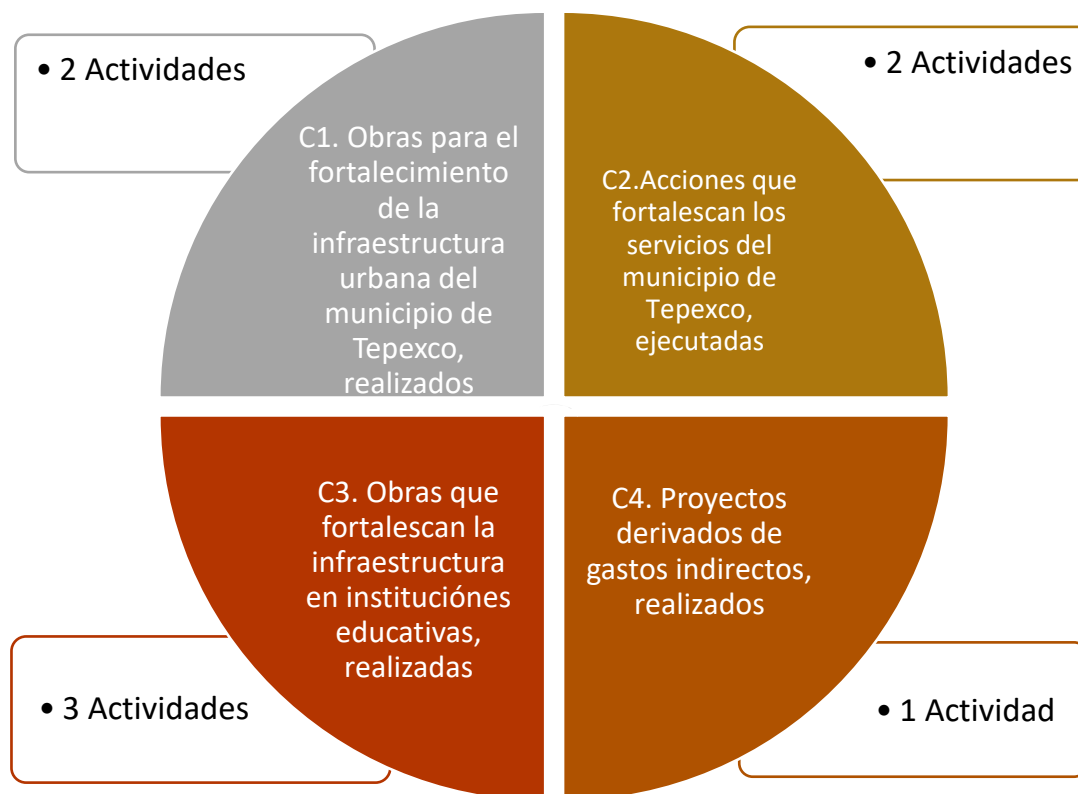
• 2 Actividades

C1. Obras para el fortalecimiento de la infraestructura urbana del municipio de Tepexco, realizados

• 2 Actividades

C2.Acciones que fortalescan los servicios del municipio de Tepexco, ejecutadas

C3. Obras que fortalescan la infraestructura en instituciónes educativas, realizadas

• 3 Actividades

C4. Proyectos derivados de gastos indirectos, realizados

• 1 Actividad